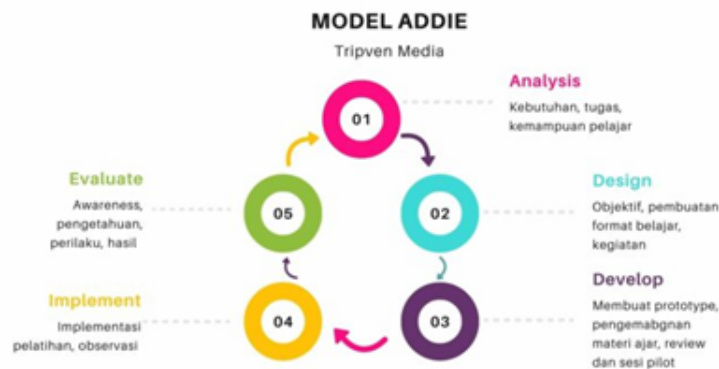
MODEL ADDIE

Tripven Media

01

Analysis
Kebutuhan, tugas, kemampuan pelajar

02

Design
Objektif, pembuatan format belajar, kegiatan

03

Develop
Membuat prototype, pengemabgnan materi ajar, review dan sesi pilot

04

Implement
Implementasi pelatihan, observasi

05

Evaluate
Awareness, pengetahuan, perilaku, hasil